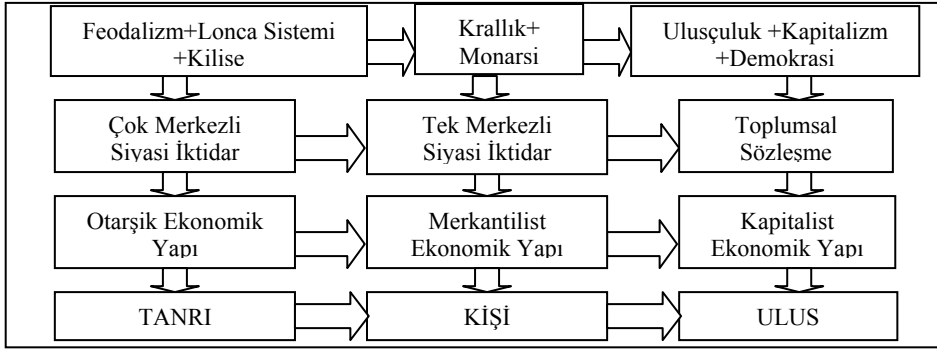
Feodalizm+Lonca Sistemi +Kilise

Krallık+ Monarsi

Ulusçuluk +Kapitalizm +Demokrasi

Çok Merkezli Siyasi İktidar

Tek Merkezli Siyasi İktidar

Toplumsal Sözleşme

Otarşik Ekonomik Yapı

Merkantilist Ekonomik Yapı

Kapitalist Ekonomik Yapı

TANRI

KİŞİ

ULUS